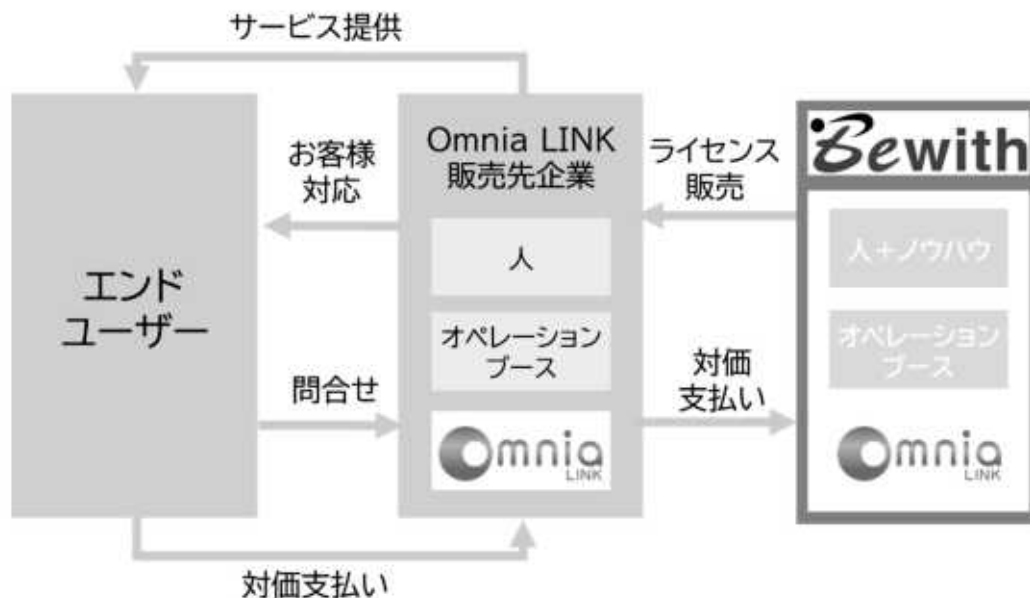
サービス提供

お客様
対応

エンド
ユーザー

問合せ

対価支払い

Omnia LINK
販売先企業

人

オペレーション
ブース

Omnia
LINK

ライセンス
販売

対価
支払い

Bewith

人+ノウハウ

オペレーション
ブース

Omnia
LINK